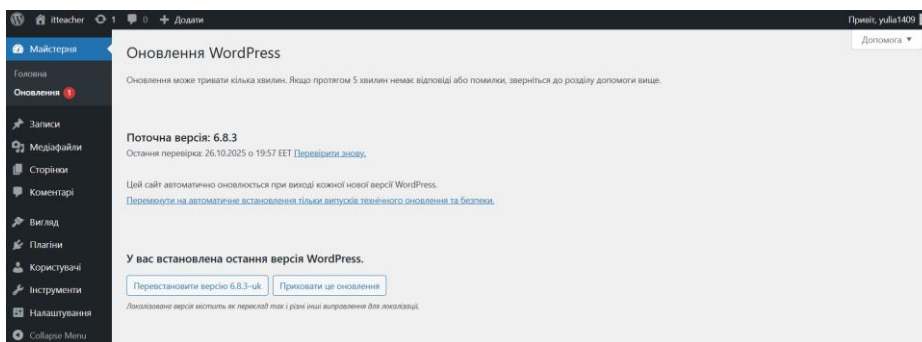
itteacher 1 0 + Додати

Привіт, yulia1409

Майстерня
Головна
Оновлення 1
Записи
Медіафайли
Сторінки
Коментарі
Вигляд
Плагіни
Користувачі
Інструменти
Налаштування
Collapse Menu

Допомога ▾

Оновлення WordPress

Оновлення може тривати кілька хвилин. Якщо протягом 5 хвилин немає відповіді або помилки, зверніться до розділу допомоги вище.

Поточна версія: 6.8.3

Остання перевірка: 26.10.2025 о 19:57 EET Перевірити знову.

Цей сайт автоматично оновлюється при виході кожної нової версії WordPress.

Перемкнути на автоматичне встановлення тільки випусків технічного оновлення та безпеки.

У вас встановлена остання версія WordPress.

Перевстановити версію 6.8.3-uk

Приховати це оновлення

Локалізована версія містить як переклад так і різні інші виправлення для локалізації.